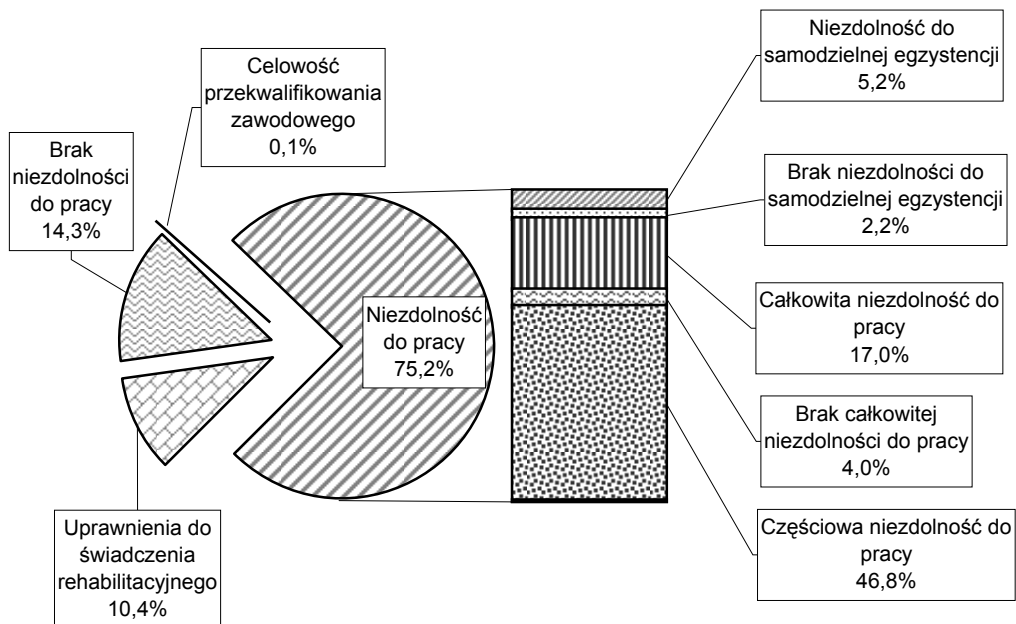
Celowość przekwalifikowania zawodowego 0,1%

Brak niezdolności do pracy 14,3%

Niezdolność do pracy 75,2%

Uprawnienia do świadczenia rehabilitacyjnego 10,4%

Niezdolność do samodzielnej egzystencji 5,2%

Brak niezdolności do samodzielnej egzystencji 2,2%

Całkowita niezdolność do pracy 17,0%

Brak całkowitej niezdolności do pracy 4,0%

Częściowa niezdolność do pracy 46,8%